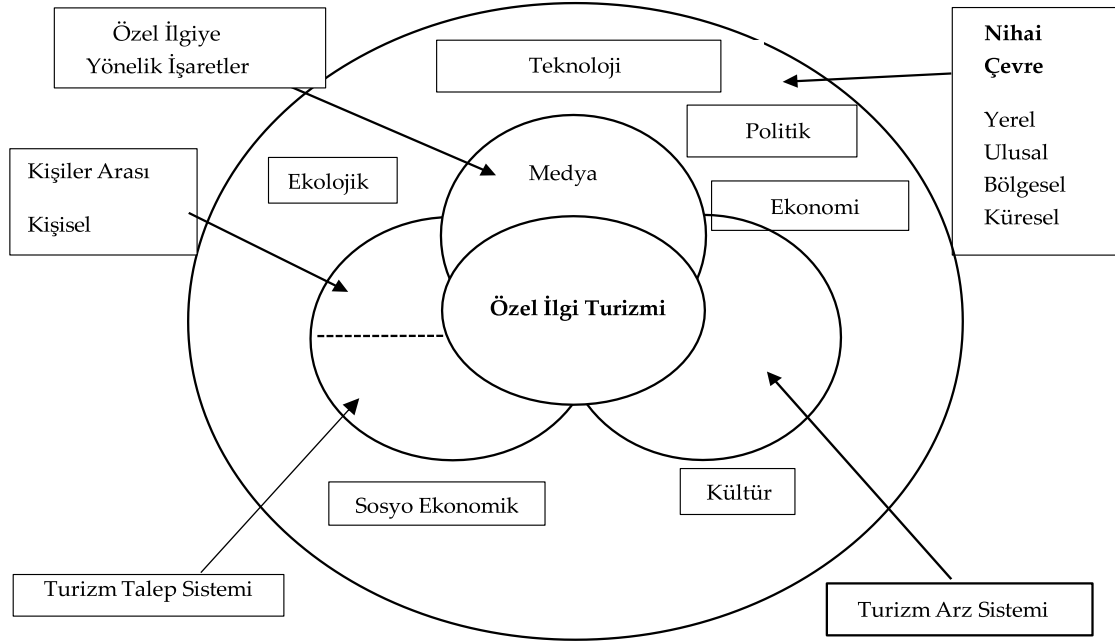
Özel İlgiye Yönelik İşaretler

Teknoloji

Nihai Çevre

Yerel
Ulusal
Bölgesel
Küresel

Politik

Kişiler Arası

Kişisel

Ekolojik

Medya

Ekonomi

Özel İlgi Turizmi

Sosyo Ekonomik

Kültür

Turizm Talep Sistemi

Turizm Arz Sistemi